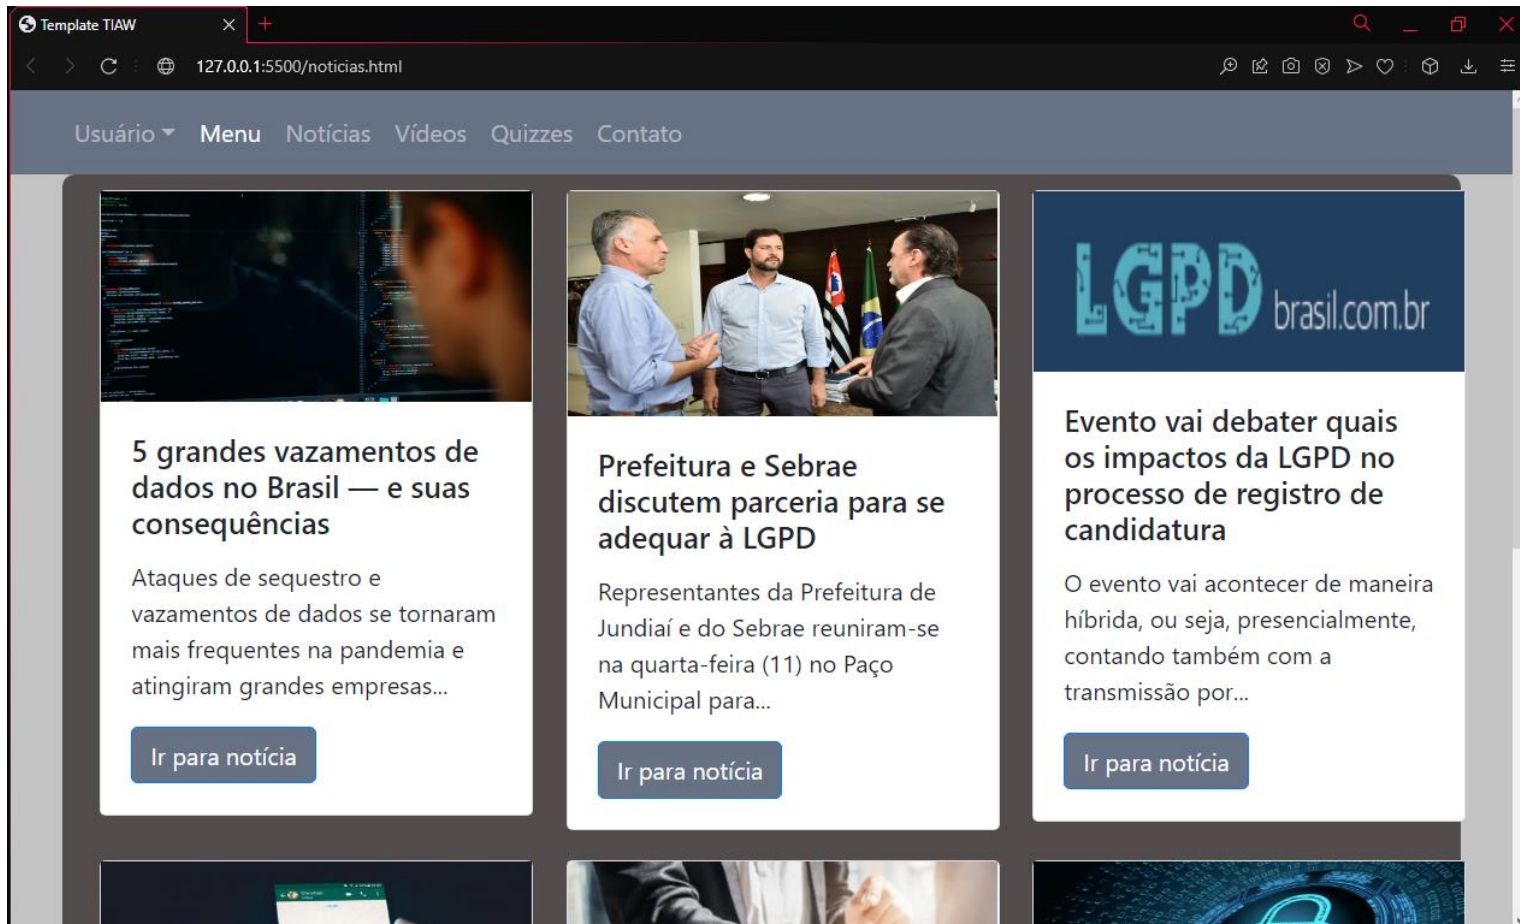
Template TIAW

127.0.0.1:5500/noticias.html

Usuário Menu Notícias Vídeos Quizzes Contato

5 grandes vazamentos de dados no Brasil — e suas consequências

Ataques de sequestro e vazamentos de dados se tornaram mais frequentes na pandemia e atingiram grandes empresas...

Ir para notícia

Prefeitura e Sebrae discutem parceria para se adequar à LGPD

Representantes da Prefeitura de Jundiaí e do Sebrae reuniram-se na quarta-feira (11) no Paço Municipal para...

Ir para notícia

LGPD brasil.com.br

Evento vai debater quais os impactos da LGPD no processo de registro de candidatura

O evento vai acontecer de maneira híbrida, ou seja, presencialmente, contando também com a transmissão por...

Ir para notícia